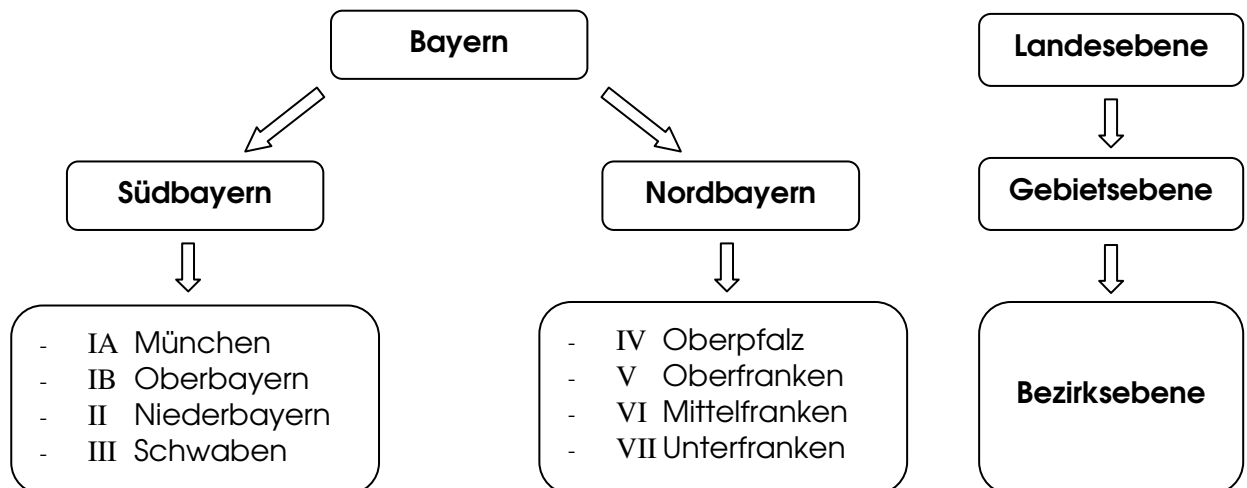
Bayern

Südbayern

- IA München
- IB Oberbayern
- II Niederbayern
- III Schwaben

Nordbayern

- IV Oberpfalz
- V Oberfranken
- VI Mittelfranken
- VII Unterfranken

Landesebene

Gebietsebene

Bezirksebene